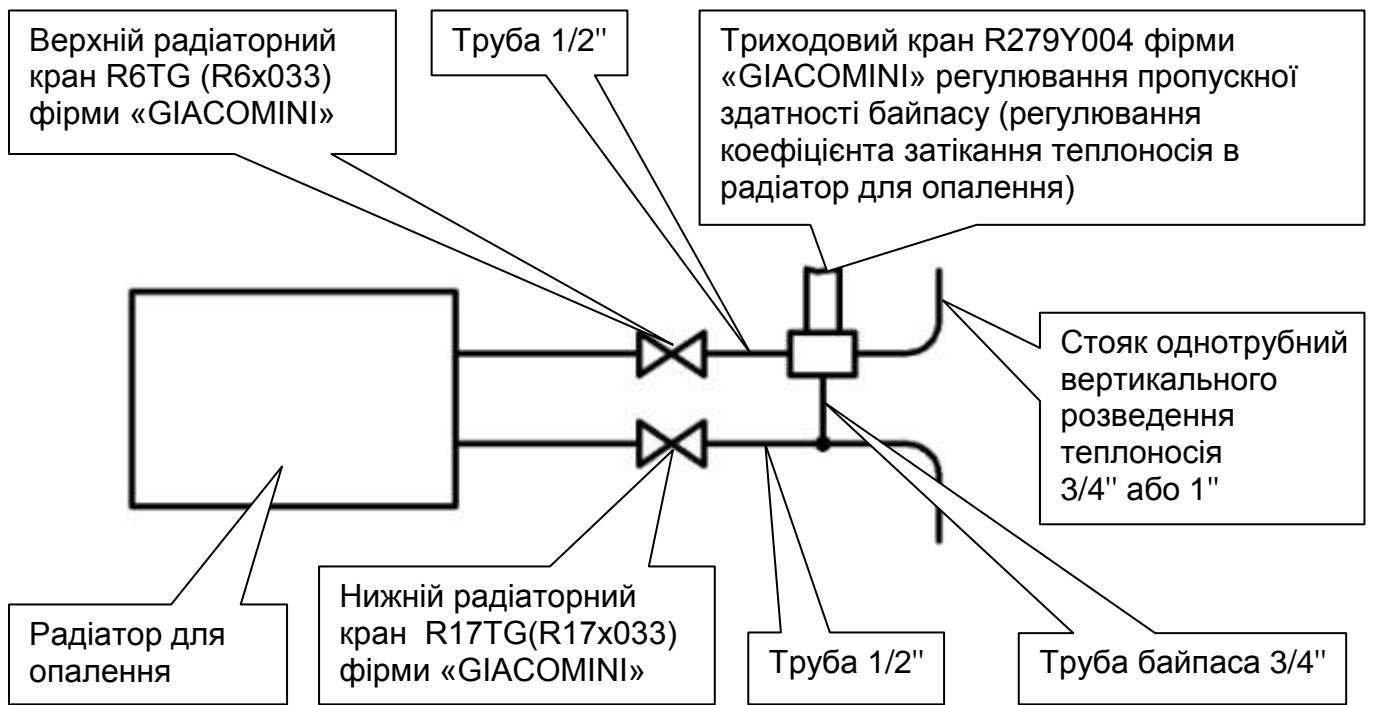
Верхній радіаторний кран R6TG (R6x033) фірми «GIACOMINI»

Труба 1/2''

Триходовий кран R279Y004 фірми «GIACOMINI» регулювання пропускної здатності байпасу (регулювання коефіцієнта затікання теплоносія в радіатор для опалення)

Стояк однотрубний вертикального розведення теплоносія 3/4'' або 1''

Радіатор для опалення

Нижній радіаторний кран R17TG(R17x033) фірми «GIACOMINI»

Труба 1/2''

Труба байпаса 3/4''